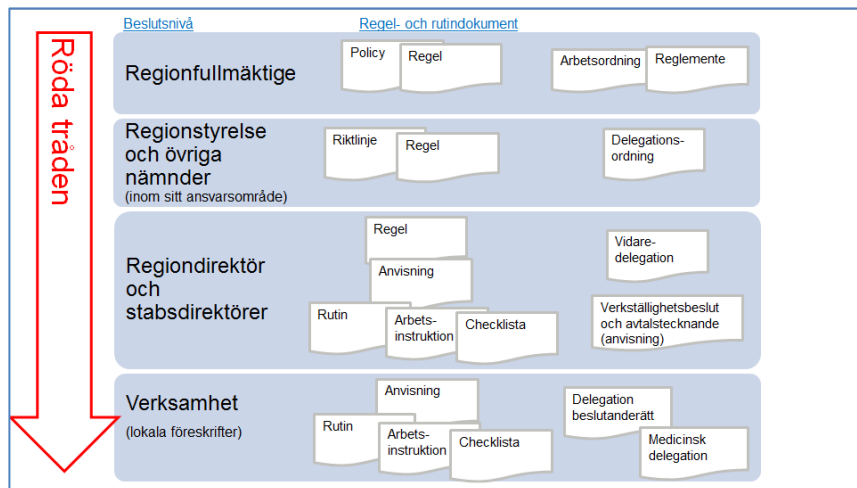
Röda tråden

Beslutsnivå

Regel- och rutindokument

Regionfullmäktige

Policy

Regel

Arbetsordning

Reglemente

Regionstyrelse och övriga nämnder (inom sitt ansvarsområde)

Riktlinje

Regel

Delegationsordning

Regiondirektör och stabsdirektörer

Regel

Anvisning

Rutin

Arbetsinstruktion

Checklista

Vidaredelegation

Verkställighetsbeslut och avtalstecknande (anvisning)

Verksamhet (lokala föreskrifter)

Anvisning

Rutin

Arbetsinstruktion

Checklista

Delegation beslutanderätt

Medicinsk delegation